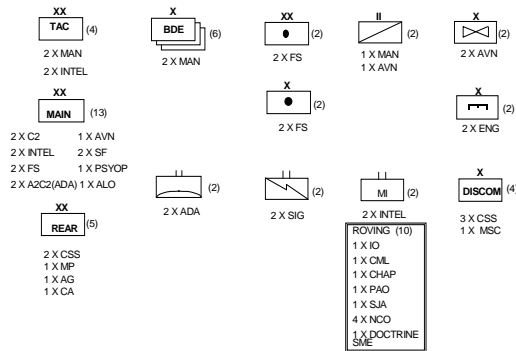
XX
TAC (4)
2 X MAN
2 X INTEL

X
BDE (6)
2 X MAN

XX
(2)
2 X FS

II
(2)
1 X MAN
1 X AVN

X
(2)
2 X AVN

XX
MAIN (13)
2 X C2
2 X INTEL
2 X FS
2 X A2C2(ADA)
1 X AVN
1 X SF
1 X PSYOP
1 X ALO

X
(2)
2 X FS

(2)
2 X ENG

XX
REAR (5)
2 X CSS
1 X MP
1 X AG
1 X CA

(2)
2 X ADA

(2)
2 X SIG

MI (2)
2 X INTEL

X
DISCOM (4
3 X CSS
1 X MSC

ROVING (10)
1 X IO
1 X CML
1 X CHAP
1 X PAO
1 X SJA
4 X NCO
1 X DOCTRINE SME